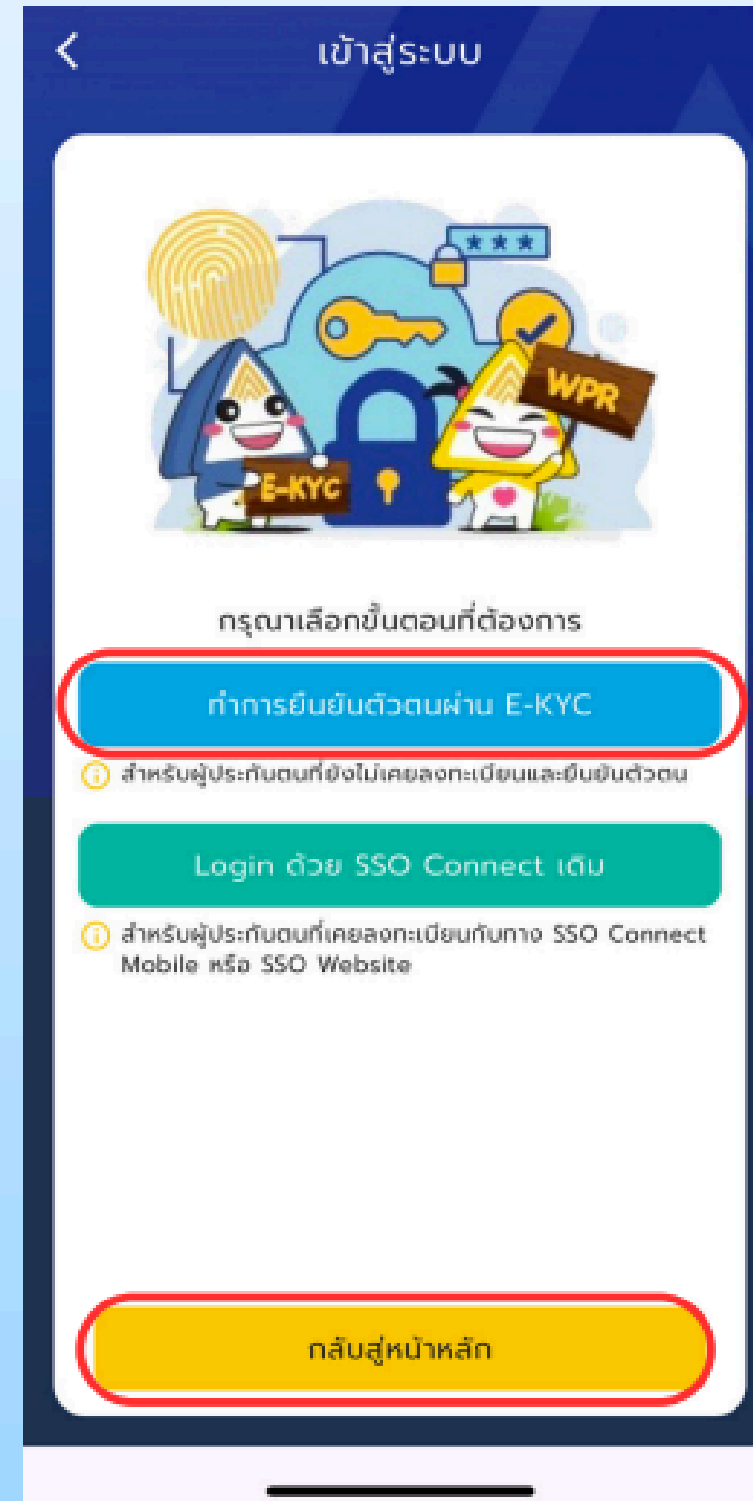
<

เข้าสู่ระบบ

\*\*\*

WPR

E-KYC

กรุณาเลือกขั้นตอนที่ต้องการ

ทำการยืนยันตัวตนผ่าน E-KYC

สำหรับผู้ประกันตนที่ยังไม่เคยลงทะเบียนและยืนยันตัวตน

Login ด้วย SSO Connect เดิม

สำหรับผู้ประกันตนที่เคยลงทะเบียนกับทาง SSO Connect Mobile หรือ SSO Website

กลับสู่หน้าหลัก